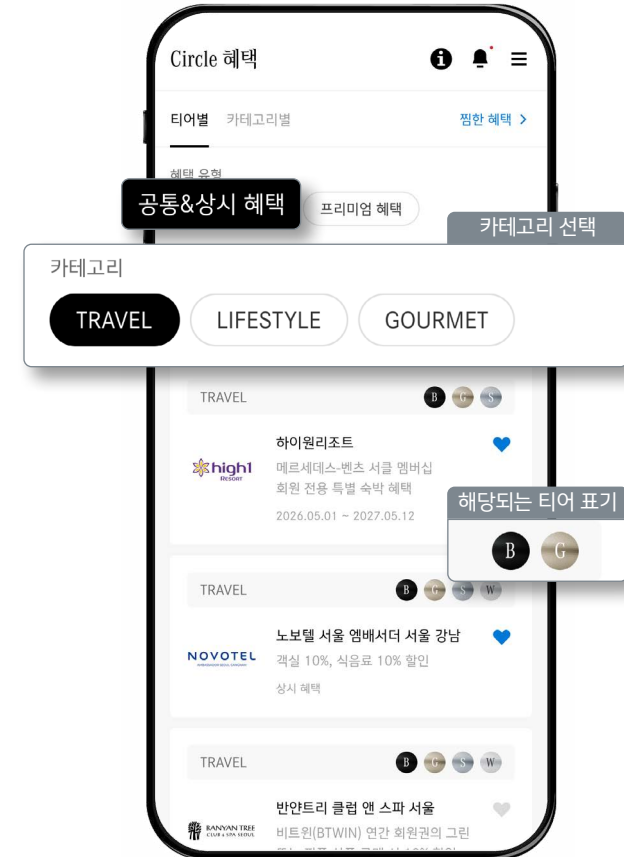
Circle 혜택

티어별 카테고리별

찜한 혜택 >

혜택 유형

공통&상시 혜택

프리미엄 혜택

카테고리 선택

카테고리

TRAVEL

LIFESTYLE

GOURMET

TRAVEL

B G S

high1 RESORT

하이원리조트

메르세데스-벤츠 서클 멤버십 회원 전용 특별 숙박 혜택

2026.05.01 ~ 2027.05.12

해당되는 티어 표기

B G

TRAVEL

B G S W

NOVOTEL

노보텔 서울 엠배서더 서울 강남

객실 10%, 식음료 10% 할인

상시 혜택

TRAVEL

B G S W

BANYAN TREE CLUB & SPA SEOUL

반얀트리 클럽 앤 스파 서울

비트윈(BTWIN) 연간 회원권의 그린

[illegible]